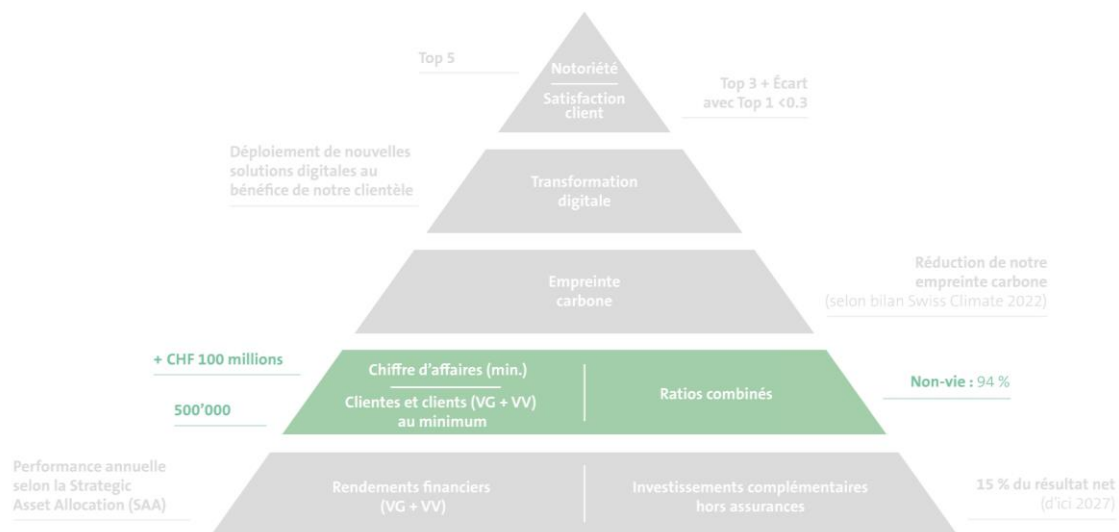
Top 5

Notoriété

Satisfaction client

Top 3 + Écart avec Top 1 <0.3

Déploiement de nouvelles solutions digitales au bénéfice de notre clientèle

Transformation digitale

Empreinte carbone

Réduction de notre empreinte carbone (selon bilan Swiss Climate 2022)

+ CHF 100 millions

Chiffre d'affaires (min.)

Clientes et clients (VG + VV) au minimum

500'000

Ratios combinés

Non-vie : 94 %

Performance annuelle selon la Strategic Asset Allocation (SAA)

Rendements financiers (VG + VV)

Investissements complémentaires hors assurances

15 % du résultat net (d'ici 2027)